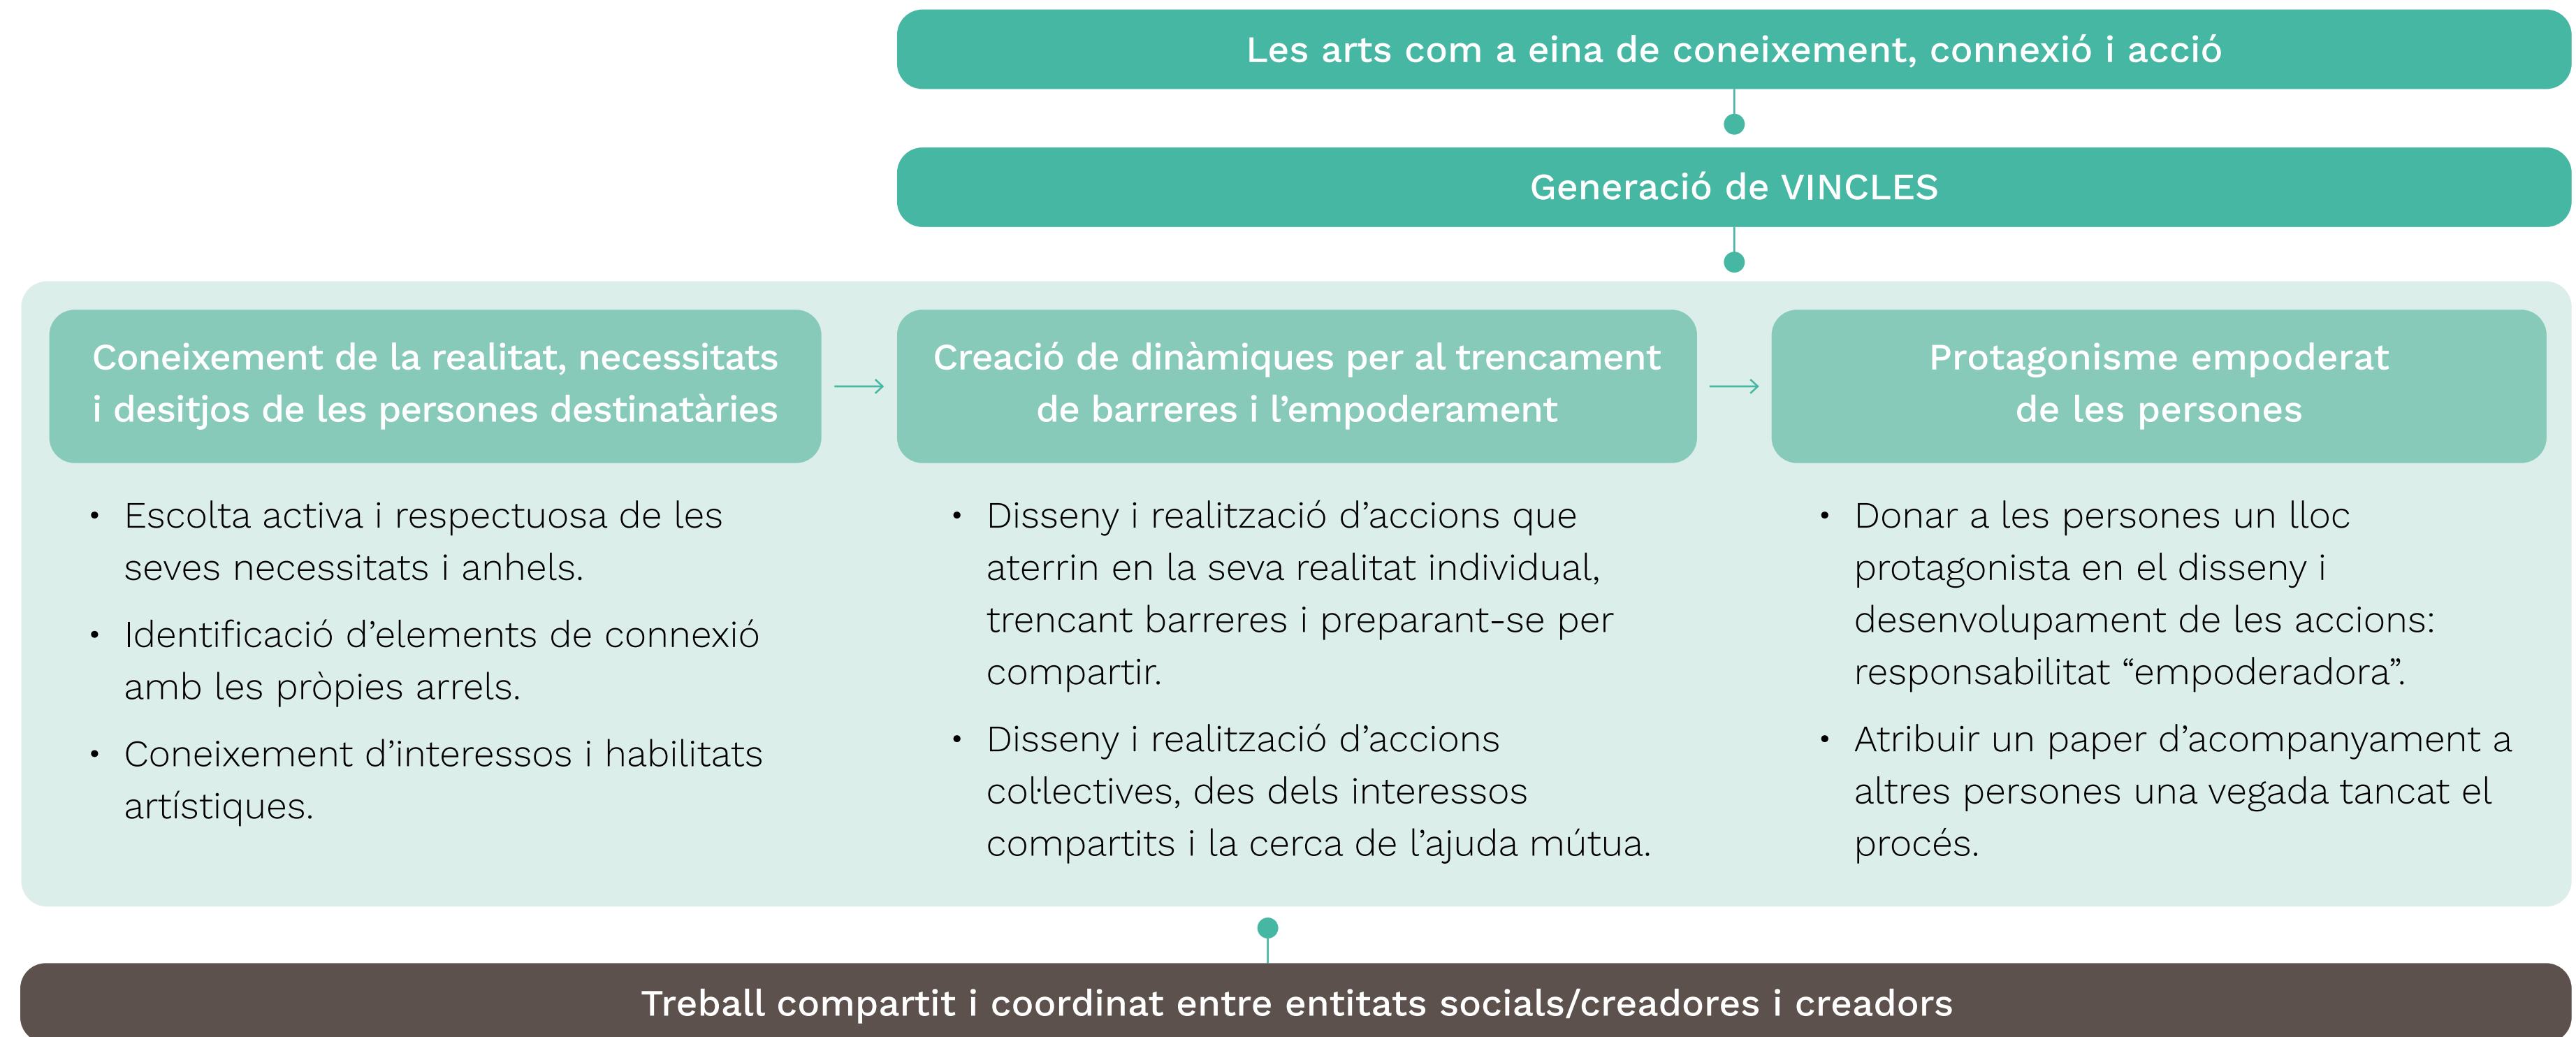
Les arts com a eina de coneixement, connexió i acció

Generació de VINCLES

Coneixement de la realitat, necessitats i desitjos de les persones destinatàries

• Escolta activa i respectuosa de les seves necessitats i anhels.
• Identificació d'elements de connexió amb les pròpies arrels.
• Coneixement d'interessos i habilitats artístiques.

Creació de dinàmiques per al trencament de barreres i l'empoderament

• Disseny i realització d'accions que aterrin en la seva realitat individual, trencant barreres i preparant-se per compartir.
• Disseny i realització d'accions col·lectives, des dels interessos compartits i la cerca de l'ajuda mútua.

Protagonisme empoderat de les persones

• Donar a les persones un lloc protagonista en el disseny i desenvolupament de les accions: responsabilitat "empoderadora".
• Atribuir un paper d'acompanyament a altres persones una vegada tancat el procés.

Treball compartit i coordinat entre entitats socials/creadores i creadors